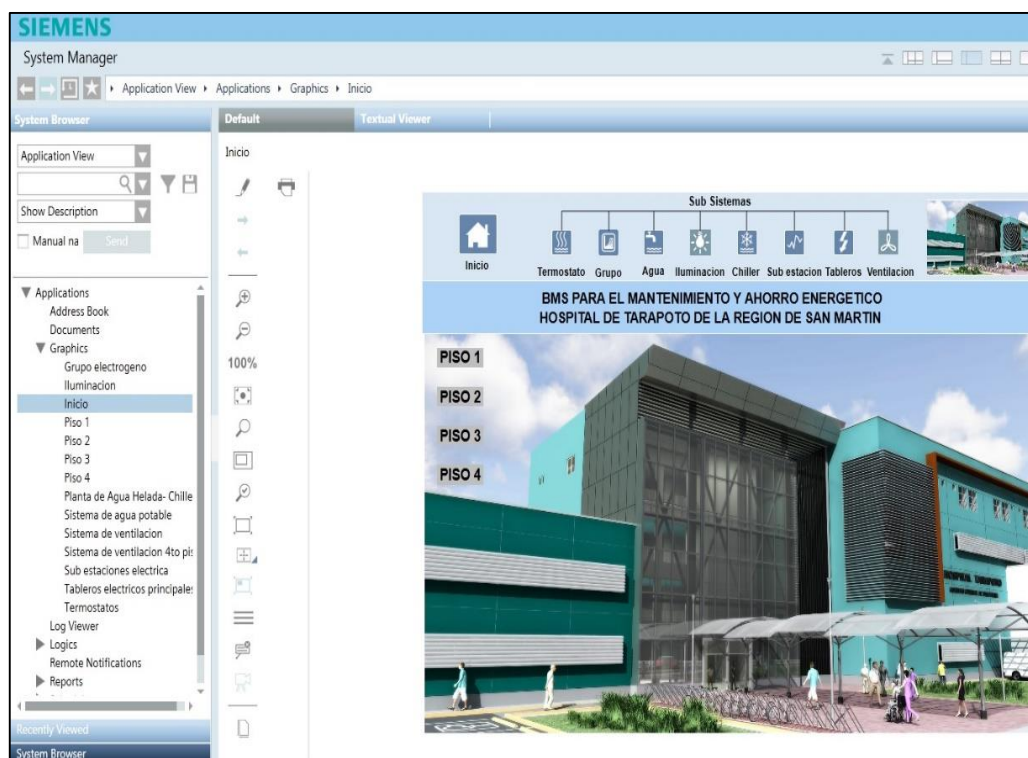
SIEMENS
System Manager

Application View ▸ Applications ▸ Graphics ▸ Inicio

System Browser
Default
Textual Viewer

Application View
Show Description
Manual na
Send

Inicio

100%

Applications
Address Book
Documents
Graphics
Grupo electrogeno
Iluminacion
Inicio
Piso 1
Piso 2
Piso 3
Piso 4
Planta de Agua Helada- Chille
Sistema de agua potable
Sistema de ventilacion
Sistema de ventilacion 4to pi:
Sub estaciones electrica
Tableros electricos principale:
Termostatos
Log Viewer
Logics
Remote Notifications
Reports

Recently Viewed
System Browser

Sub Sistemas
Inicio
Termostato
Grupo
Agua
Iluminacion
Chiller
Sub estacion
Tableros
Ventilacion

BMS PARA EL MANTENIMIENTO Y AHORRO ENERGETICO
HOSPITAL DE TARAPOTO DE LA REGION DE SAN MARTIN

PISO 1
PISO 2
PISO 3
PISO 4